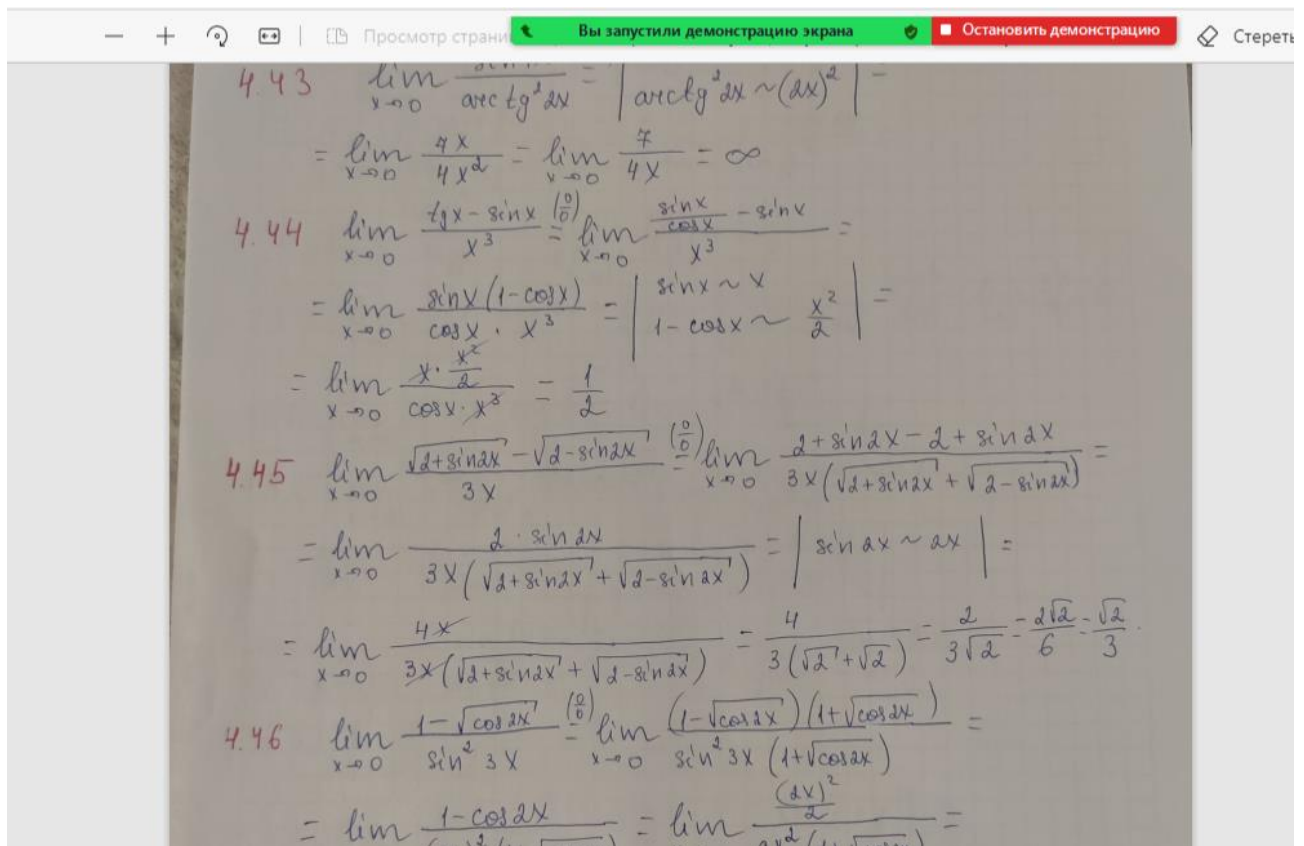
— + Просмотр страни Вы запустили демонстрацию экрана Остановить демонстрацию Стереть

4.43 $\lim_{x\to0}\frac{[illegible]}{arctg^2 2x} = \left| arctg^2 2x \sim (2x)^2 \right| =$

$= \lim_{x\to0}\frac{7x}{4x^2} = \lim_{x\to0}\frac{7}{4x} = \infty$

4.44 $\lim_{x\to0}\frac{tgx-\sin x}{x^3} \overset{(\frac{0}{0})}{=} \lim_{x\to0}\frac{\frac{\sin x}{\cos x}-\sin x}{x^3} =$

$= \lim_{x\to0}\frac{\sin x(1-\cos x)}{\cos x\cdot x^3} = \left| \begin{matrix}\sin x\sim x\\ 1-\cos x\sim\frac{x^2}{2}\end{matrix} \right| =$

$= \lim_{x\to0}\frac{x\cdot\frac{x^2}{2}}{\cos x\cdot x^3} = \frac{1}{2}$

4.45 $\lim_{x\to0}\frac{\sqrt{2+\sin 2x}-\sqrt{2-\sin 2x}}{3x} \overset{(\frac{0}{0})}{=} \lim_{x\to0}\frac{2+\sin 2x-2+\sin 2x}{3x(\sqrt{2+\sin 2x}+\sqrt{2-\sin 2x})} =$

$= \lim_{x\to0}\frac{2\cdot\sin 2x}{3x(\sqrt{2+\sin 2x}+\sqrt{2-\sin 2x})} = \left| \sin 2x\sim 2x \right| =$

$= \lim_{x\to0}\frac{4x}{3x(\sqrt{2+\sin 2x}+\sqrt{2-\sin 2x})} = \frac{4}{3(\sqrt{2}+\sqrt{2})} = \frac{2}{3\sqrt{2}} = \frac{2\sqrt{2}}{6} = \frac{\sqrt{2}}{3}.$

4.46 $\lim_{x\to0}\frac{1-\sqrt{\cos 2x}}{\sin^2 3x} \overset{(\frac{0}{0})}{=} \lim_{x\to0}\frac{(1-\sqrt{\cos 2x})(1+\sqrt{\cos 2x})}{\sin^2 3x(1+\sqrt{\cos 2x})} =$

$= \lim \frac{1-\cos 2x}{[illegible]} = \lim \frac{\frac{(2x)^2}{2}}{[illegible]} =$